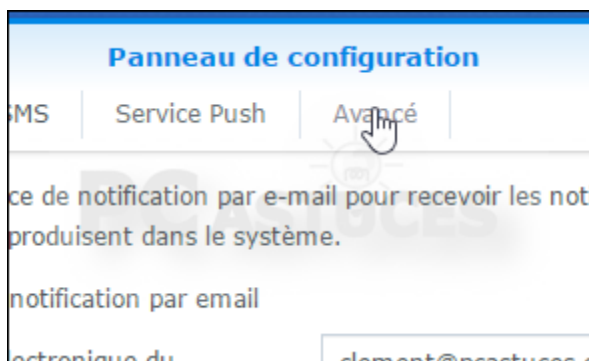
Panneau de configuration

SMS | Service Push | Avancé

ce de notification par e-mail pour recevoir les not produisent dans le système.

notification par email

ectronique du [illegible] clement@pcastuces.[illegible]

PC ASTUCES